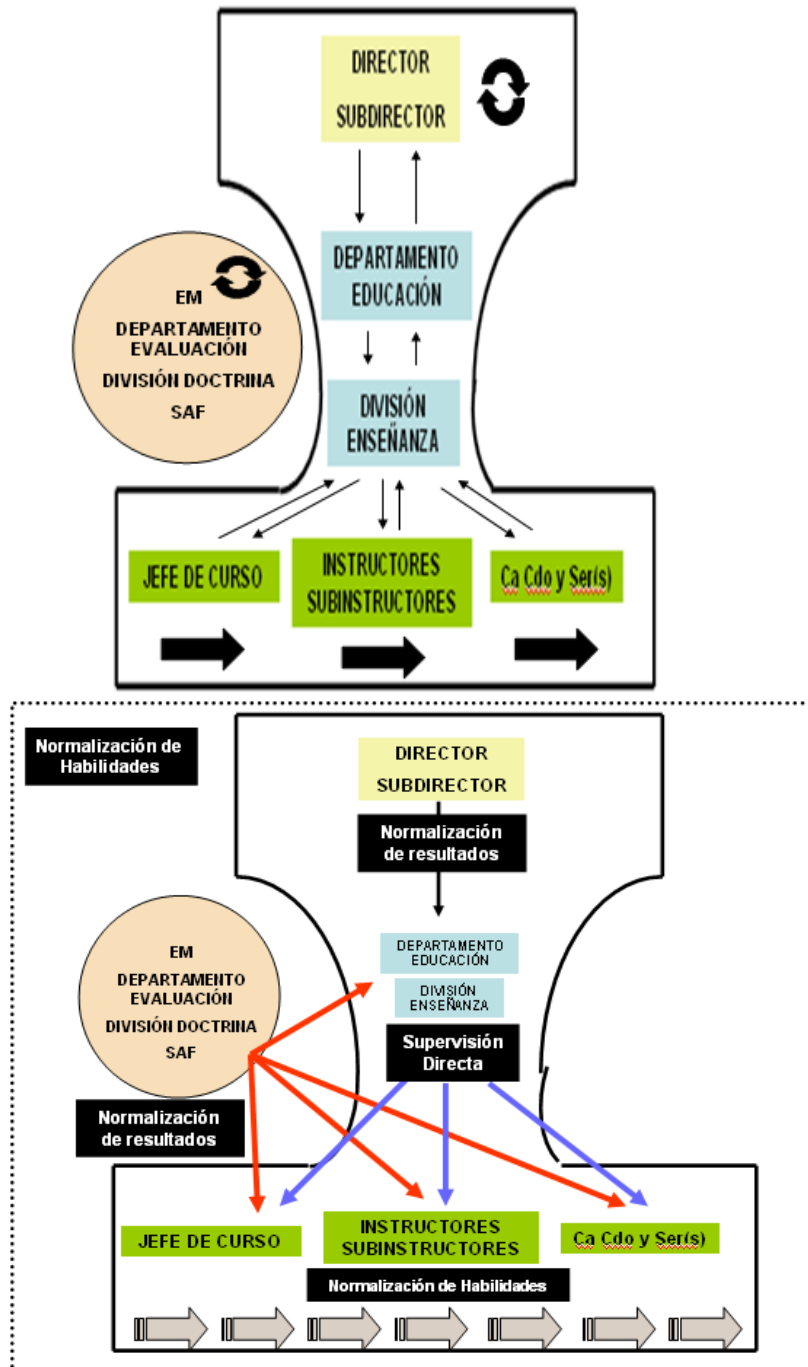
DIRECTOR
SUBDIRECTOR

DEPARTAMENTO
EDUCACIÓN

EM
DEPARTAMENTO
EVALUACIÓN
DIVISIÓN DOCTRINA
SAF

DIVISIÓN
ENSEÑANZA

JEFE DE CURSO

INSTRUCTORES
SUBINSTRUCTORES

Ca Cdo y Ser(s)

Normalización de Habilidades

DIRECTOR
SUBDIRECTOR

Normalización de resultados

DEPARTAMENTO
EDUCACIÓN

DIVISIÓN
ENSEÑANZA

EM
DEPARTAMENTO
EVALUACIÓN
DIVISIÓN DOCTRINA
SAF

Supervisión Directa

Normalización de resultados

JEFE DE CURSO

INSTRUCTORES
SUBINSTRUCTORES

Ca Cdo y Ser(s)

Normalización de Habilidades